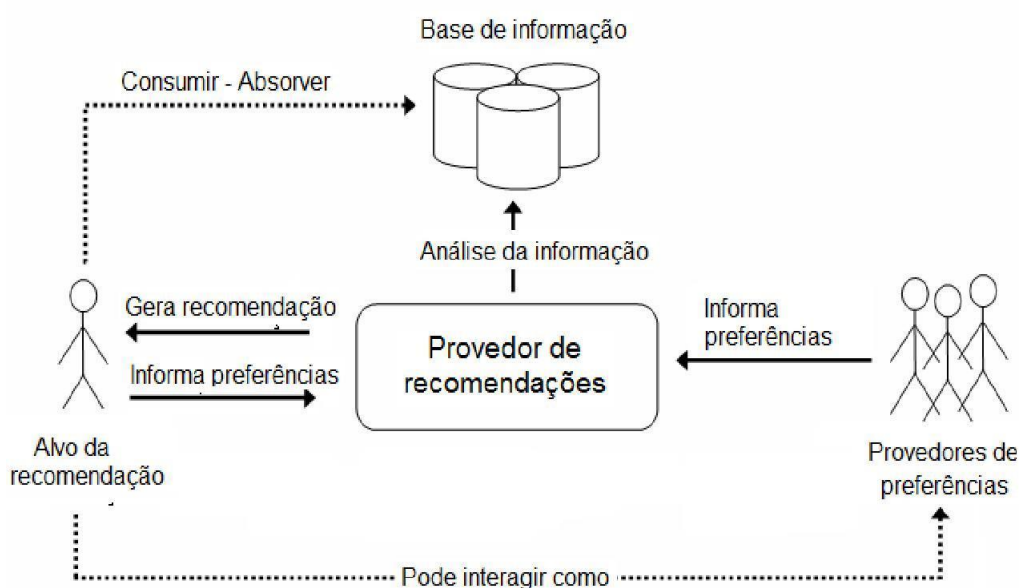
Base de informação

Consumir - Absorver

Análise da informação

Gera recomendação

Informa preferências

Provedor de recomendações

Informa preferências

Alvo da recomendação

Provedores de preferências

Pode interagir como